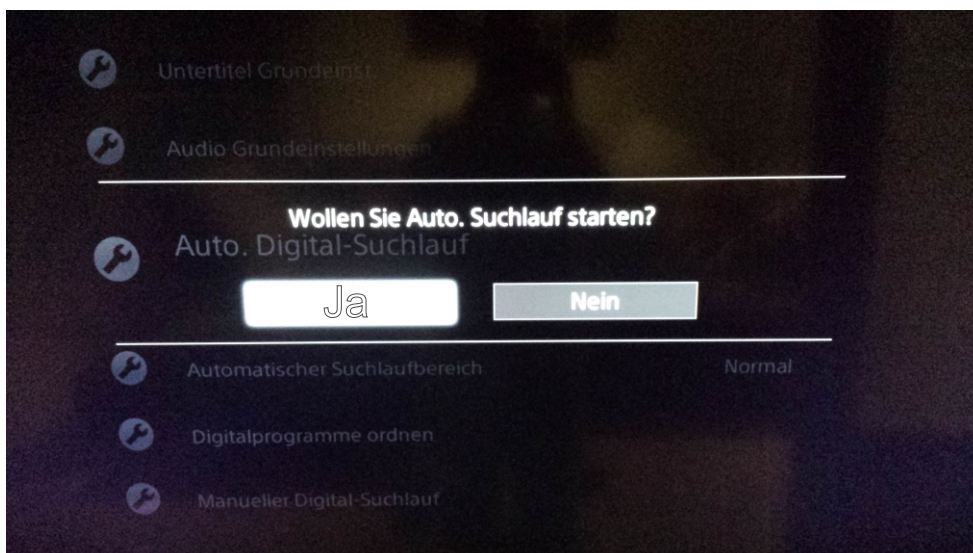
Untertitel Grundeinst.

Audio Grundeinstellungen

Wollen Sie Auto. Suchlauf starten?

Auto. Digital-Suchlauf

Ja

Nein

Automatischer Suchlaufbereich

Normal

Digitalprogramme ordnen

Manueller Digital-Suchlauf